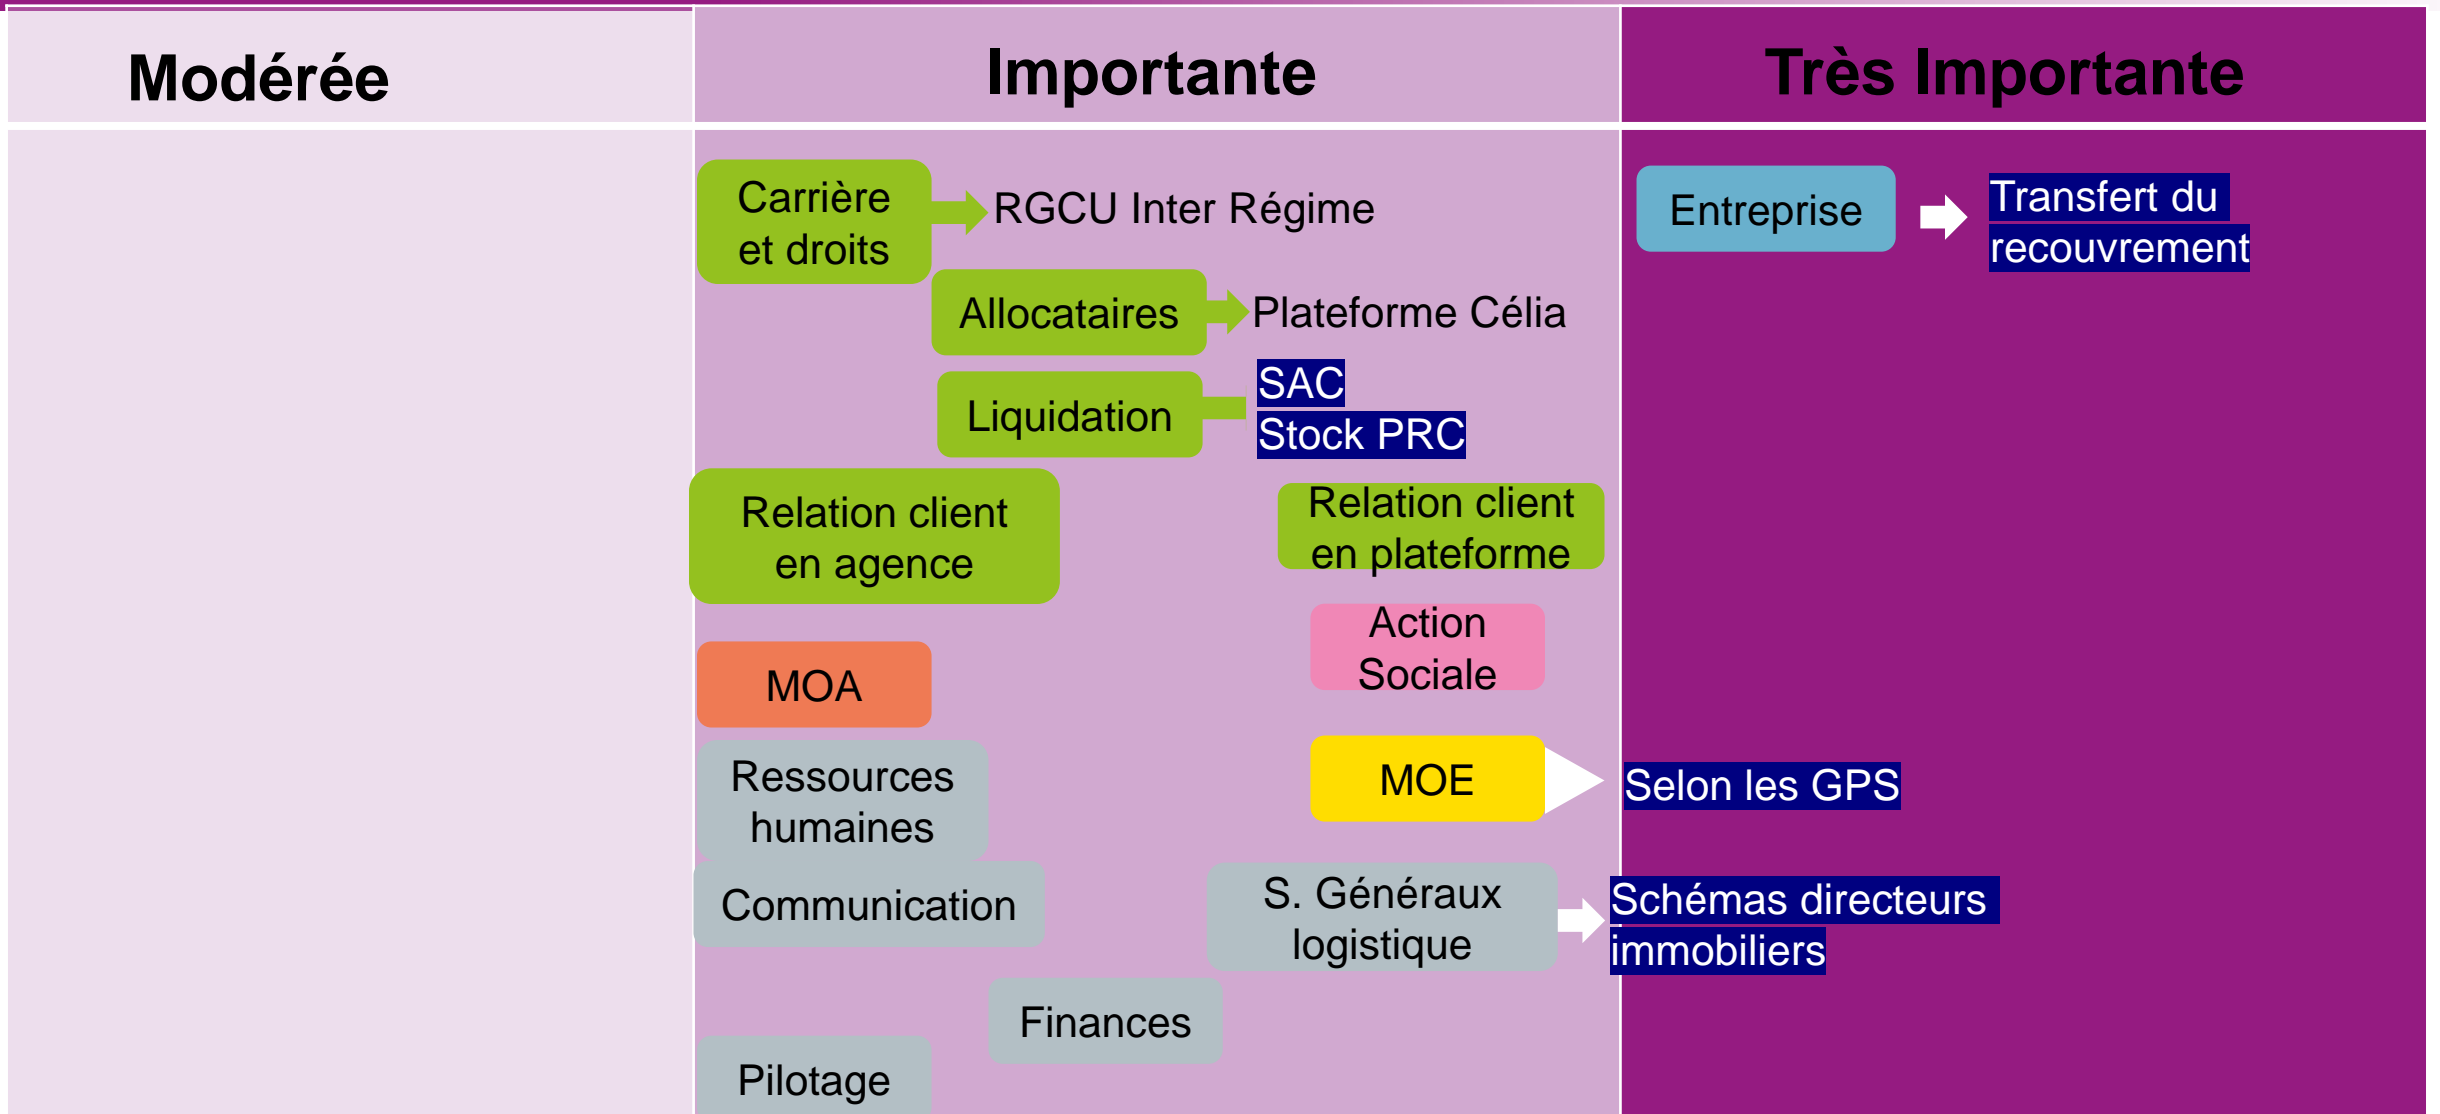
Modérée

Importante

Très Importante

Carrière et droits

RGCU Inter Régime

Allocataires

Plateforme Célia

Liquidation

SAC
Stock PRC

Relation client en agence

Relation client en plateforme

Action Sociale

MOA

Ressources humaines

MOE

Selon les GPS

Communication

S. Généraux logistique

Schémas directeurs immobiliers

Finances

Pilotage

Entreprise

Transfert du recouvrement